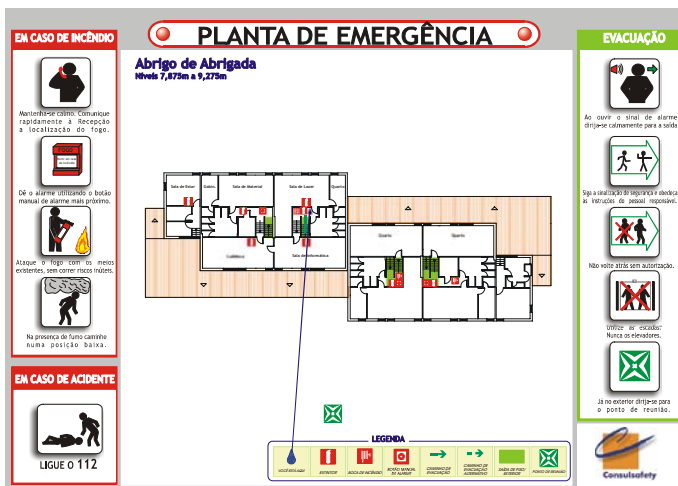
EM CASO DE INCÊNDIO

Mantenha-se calmo. Comunique rapidamente à Recepção a localização do fogo.

Dê o alarme utilizando o botão manual de alarme mais próximo.

Ataque o fogo com os meios existentes, sem correr riscos inúteis.

Na presença de fumo caminhe numa posição baixa.

EM CASO DE ACIDENTE

LIGUE O 112

PLANTA DE EMERGÊNCIA

Abrigo de Abrigada
Níveis 7,875m a 9,275m

Sala de Estar
Sala de Material
Sala de Lazer
Quarto
Cabeleira
Sala de Informática
Quarto
Quarto

LEGENDA
VOCÊ ESTÁ AQUI
EXTINTOR
BOCA DE INCÊNDIO
BOTÃO MANUAL DE ALARME
CAMINHO DE EVACUAÇÃO
CAMINHO DE EVACUAÇÃO ALTERNATIVO
SAÍDA DO PISO EXTERIOR
PONTO DE REUNIÃO

EVACUAÇÃO

Ao ouvir o sinal de alarme dirija-se calmamente para a saída.

Siga a sinalização de segurança e obedeça às instruções do pessoal responsável.

Não volte atrás sem autorização.

Utilize as escadas. Nunca os elevadores.

Já no exterior dirija-se para o ponto de reunião.

Consulsafety